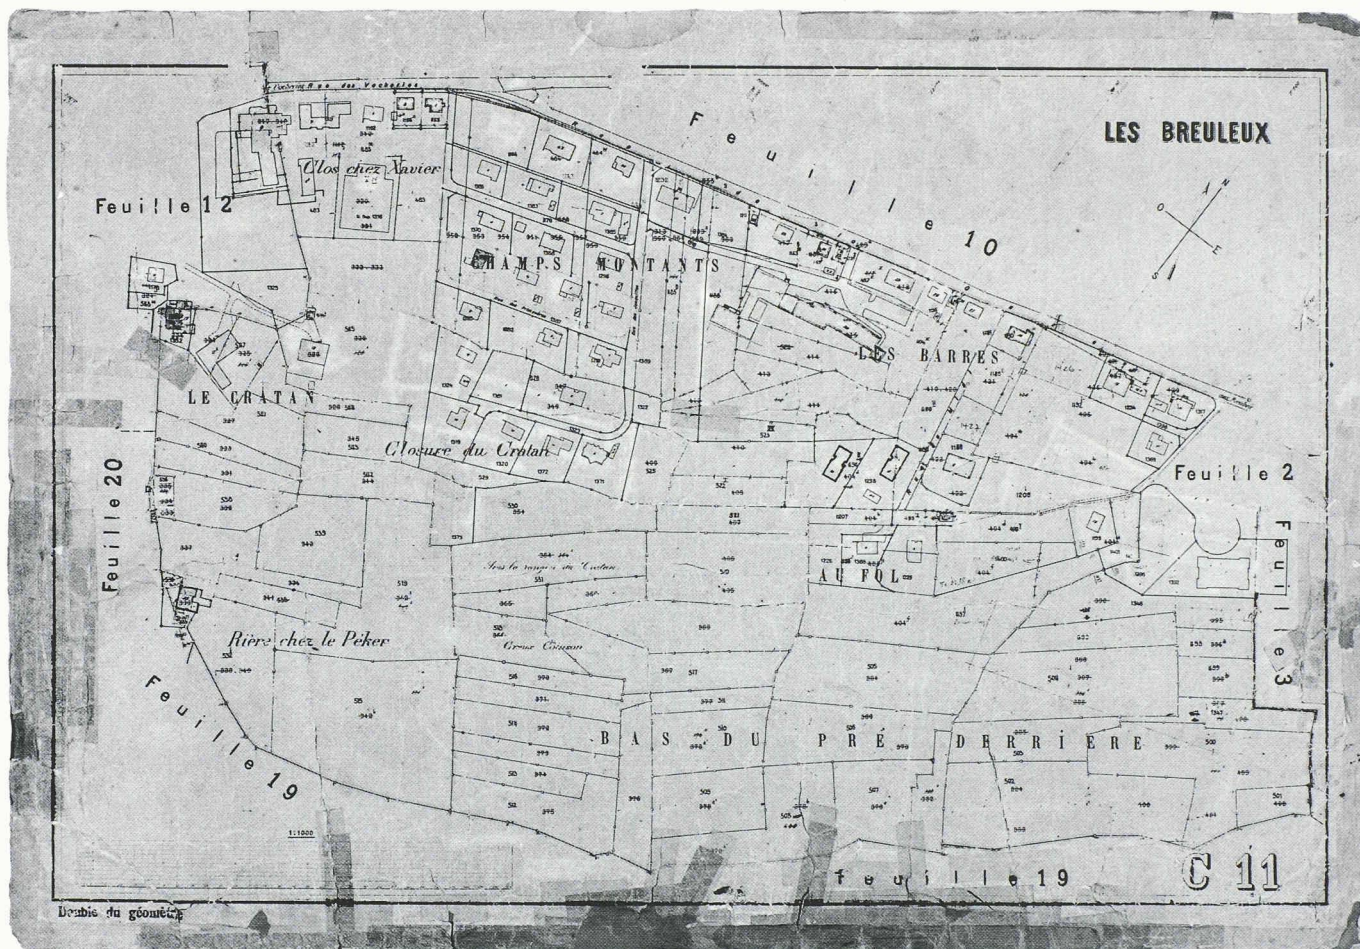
LES BREULEUX

Feuille 10

Feuille 12

Clos chez Xavier

CHAMPS MONTANTS

LES BARRES

LE CRATAN

Closure du Cratan

Feuille 2

Feuille 20

Feuille 3

Sous la rangée du Cratan

AU FOL

Rière chez le Péker

Creux Cénaux

Feuille 19

BAS DU PRÉ DERRIÈRE

1:1000

feuille 19

C 11

Double du géomètre